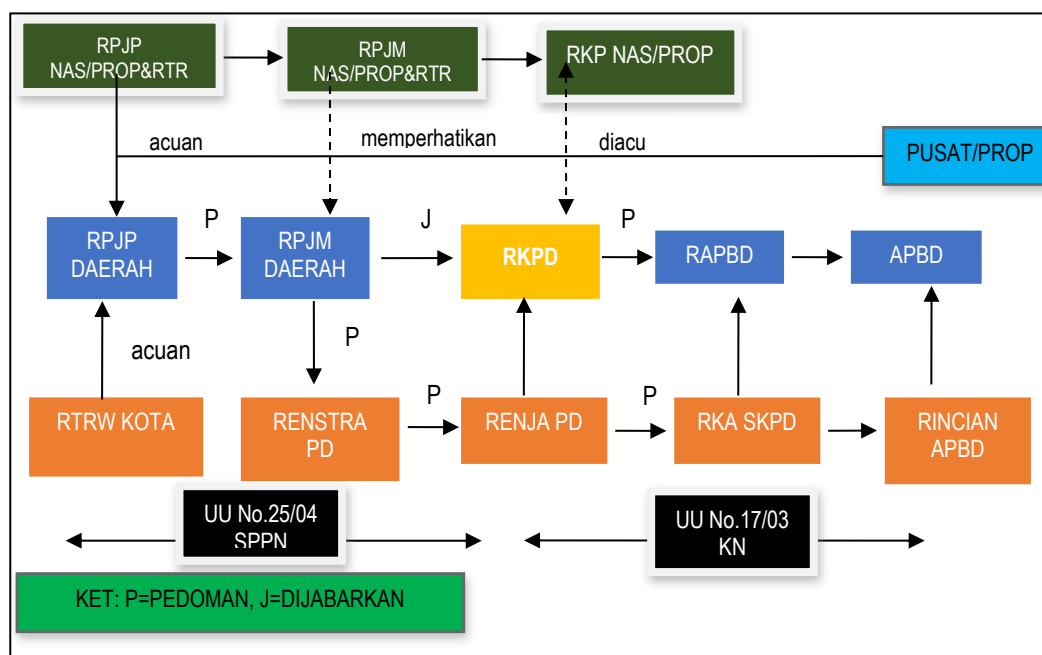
RPJP NAS/PROP&RTR

RPJM NAS/PROP&RTR

RKP NAS/PROP

acuan

memperhatikan

diacu

PUSAT/PROP

RPJP DAERAH

P

RPJM DAERAH

J

RKPD

P

RAPBD

APBD

acuan

P

RTRW KOTA

RENSTRA PD

P

RENJA PD

P

RKA SKPD

RINCIAN APBD

UU No.25/04 SPPN

UU No.17/03 KN

KET: P=PEDOMAN, J=DIJABARKAN